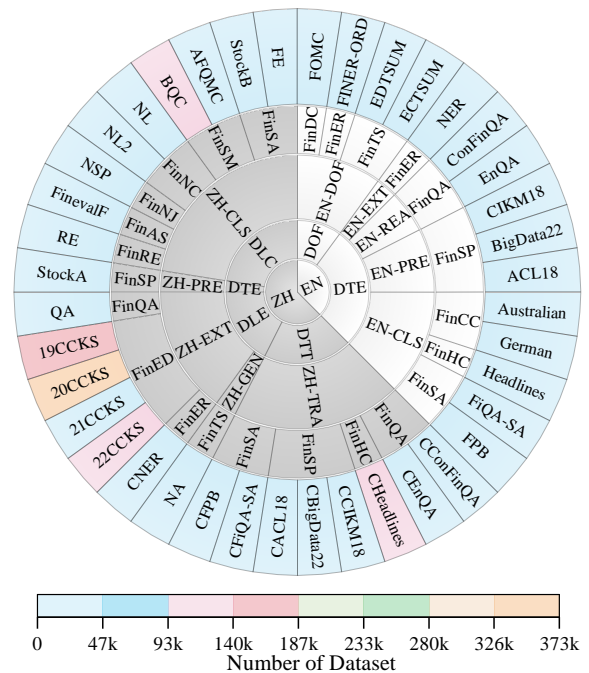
ZH EN

DTE DLE DTT DOF DTE

ZH-CLS ZH-PRE ZH-EXT ZH-GEN ZH-TRA EN-DOF EN-EXT EN-REA EN-PRE EN-CLS

FinSA FinSM FinNC FinNJ FinAS FinRE FinSP FinQA FinED FinER FinTS FinSA FinSP FinHC FinQA FinDC FinER FinTS FinER FinQA FinSP FinCC FinHC FinSA

FE StockB AFQMC BQC NL NL2 NSP FinevalF RE StockA QA 19CCKS 20CCKS 21CCKS 22CCKS CNER NA CFPB CFiQA-SA CACL18 CBigData22 CCIKM18 CHeadlines CEnQA CConFinQA FPB FiQA-SA Headlines German Australian ACL18 BigData22 CIKM18 EnQA ConFinQA NER ECTSUM EDTSUM FINER-ORD FOMC

0 47k 93k 140k 187k 233k 280k 326k 373k

Number of Dataset